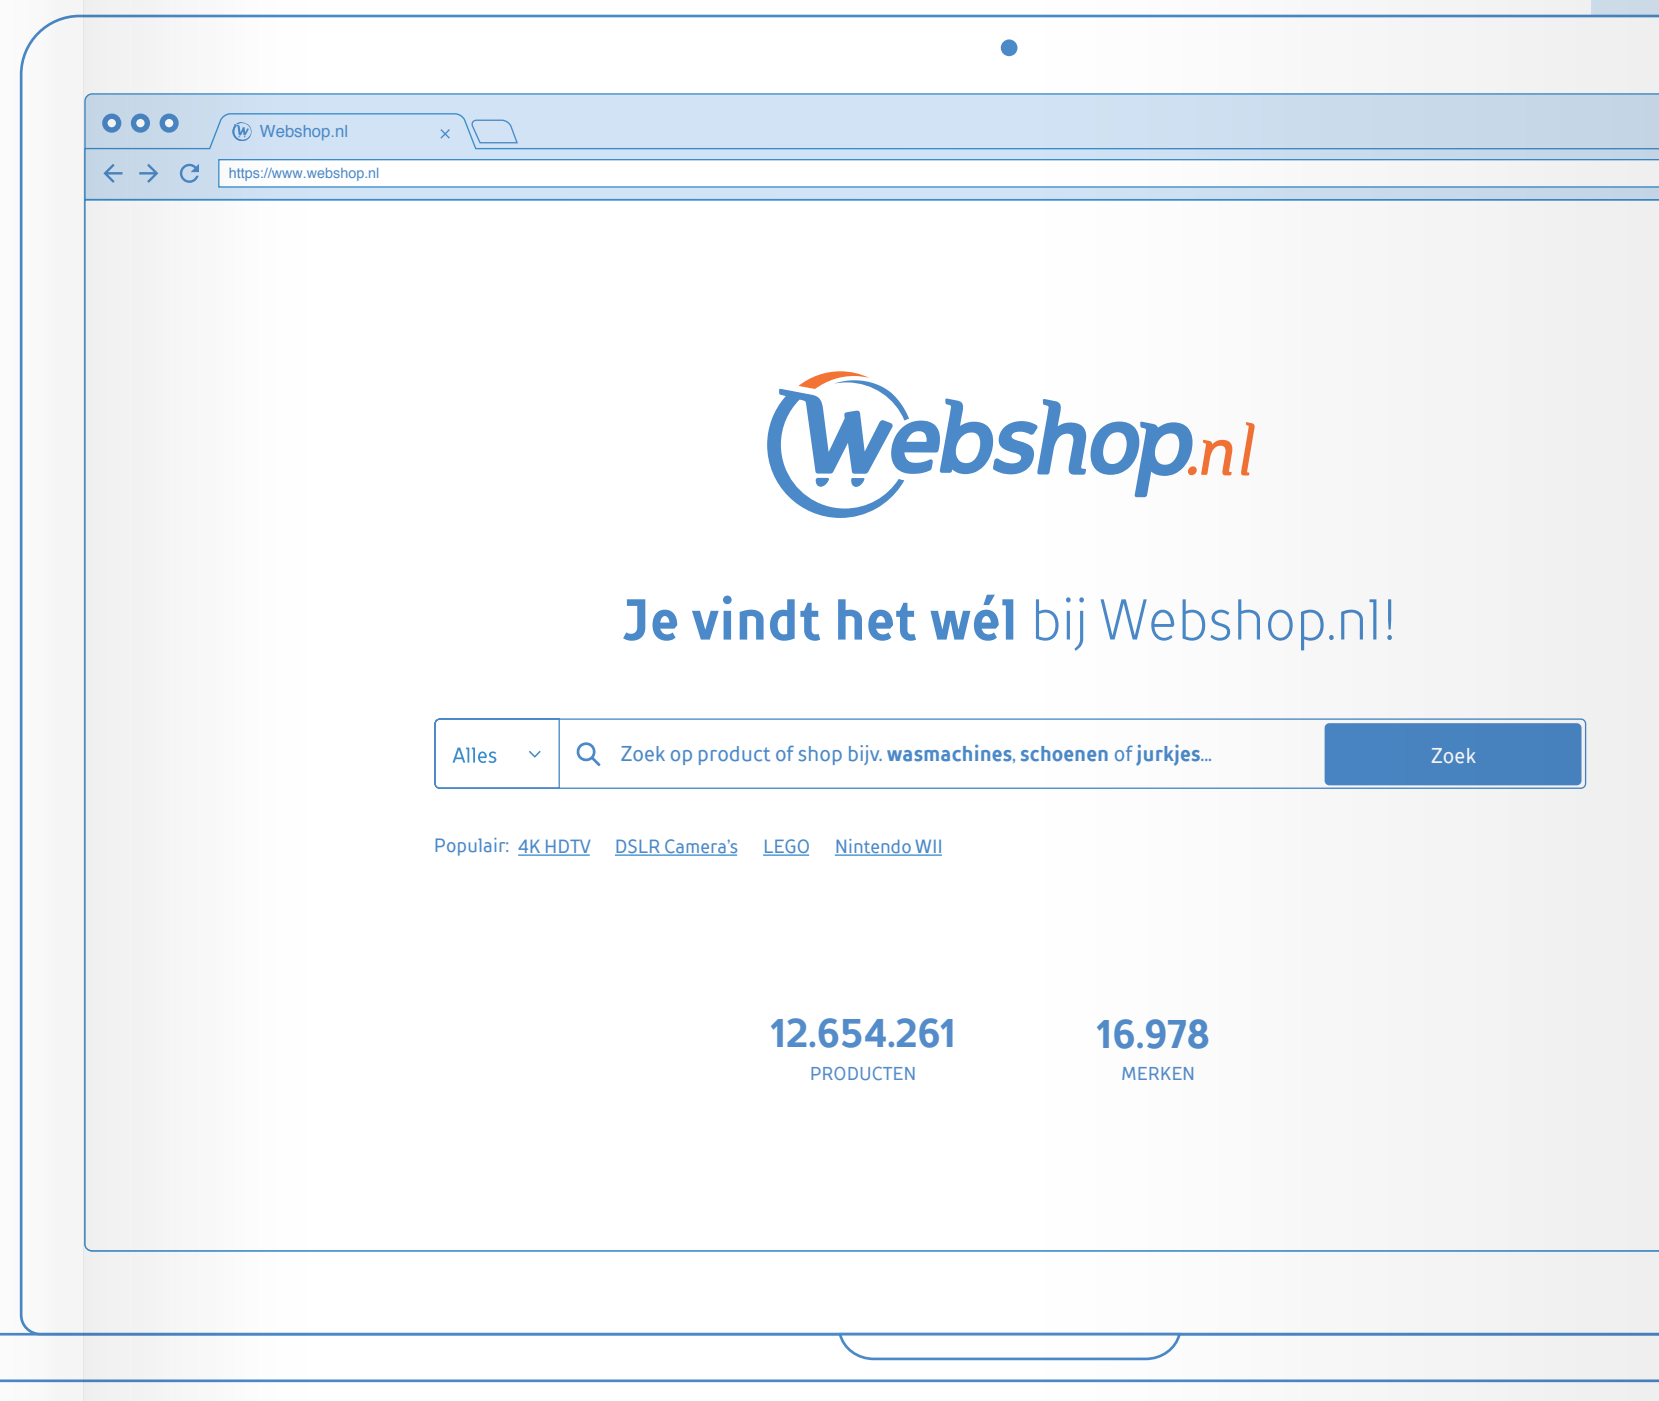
Webshop.nl ×

https://www.webshop.nl

Webshop.nl

Je vindt het wél bij Webshop.nl!

Alles

Zoek op product of shop bijv. wasmachines, schoenen of jurkjes...

Zoek

Populair: 4K HDTV DSLR Camera's LEGO Nintendo WII

12.654.261
PRODUCTEN

16.978
MERKEN